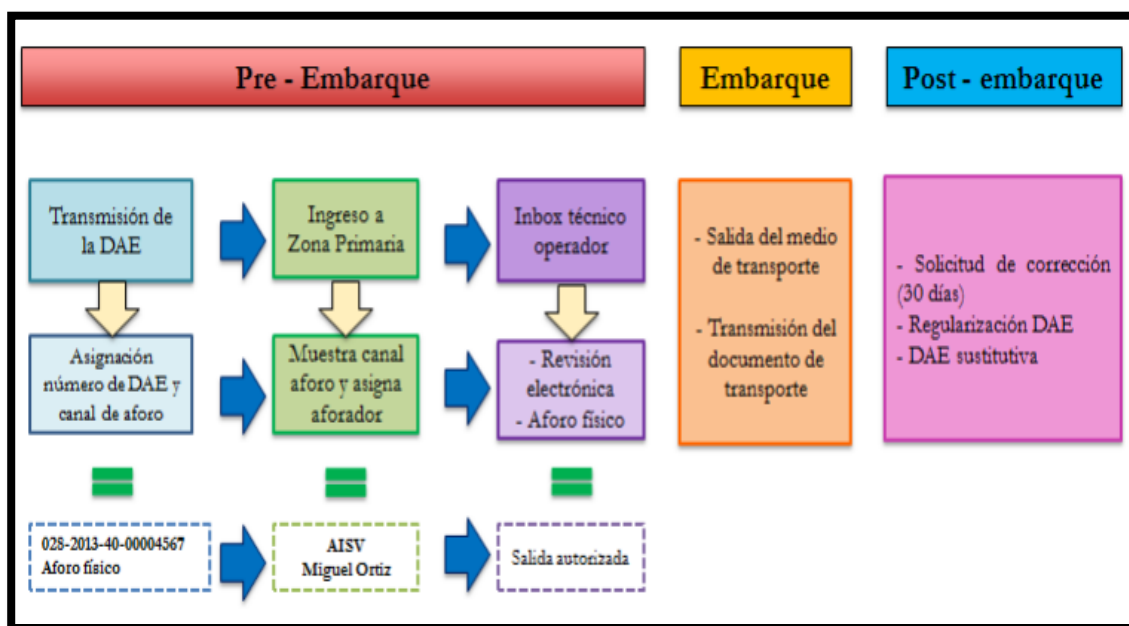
Pre - Embarque

Embarque

Post - embarque

Transmisión de la DAE

Ingreso a Zona Primaria

Inbox técnico operador

Asignación número de DAE y canal de aforo

Muestra canal aforo y asigna aforador

- Revisión electrónica
- Aforo físico

028-2013-40-00004567
Aforo físico

AISV
Miguel Ortiz

Salida autorizada

- Salida del medio de transporte

- Transmisión del documento de transporte

- Solicitud de corrección (30 días)
- Regularización DAE
- DAE sustitutiva